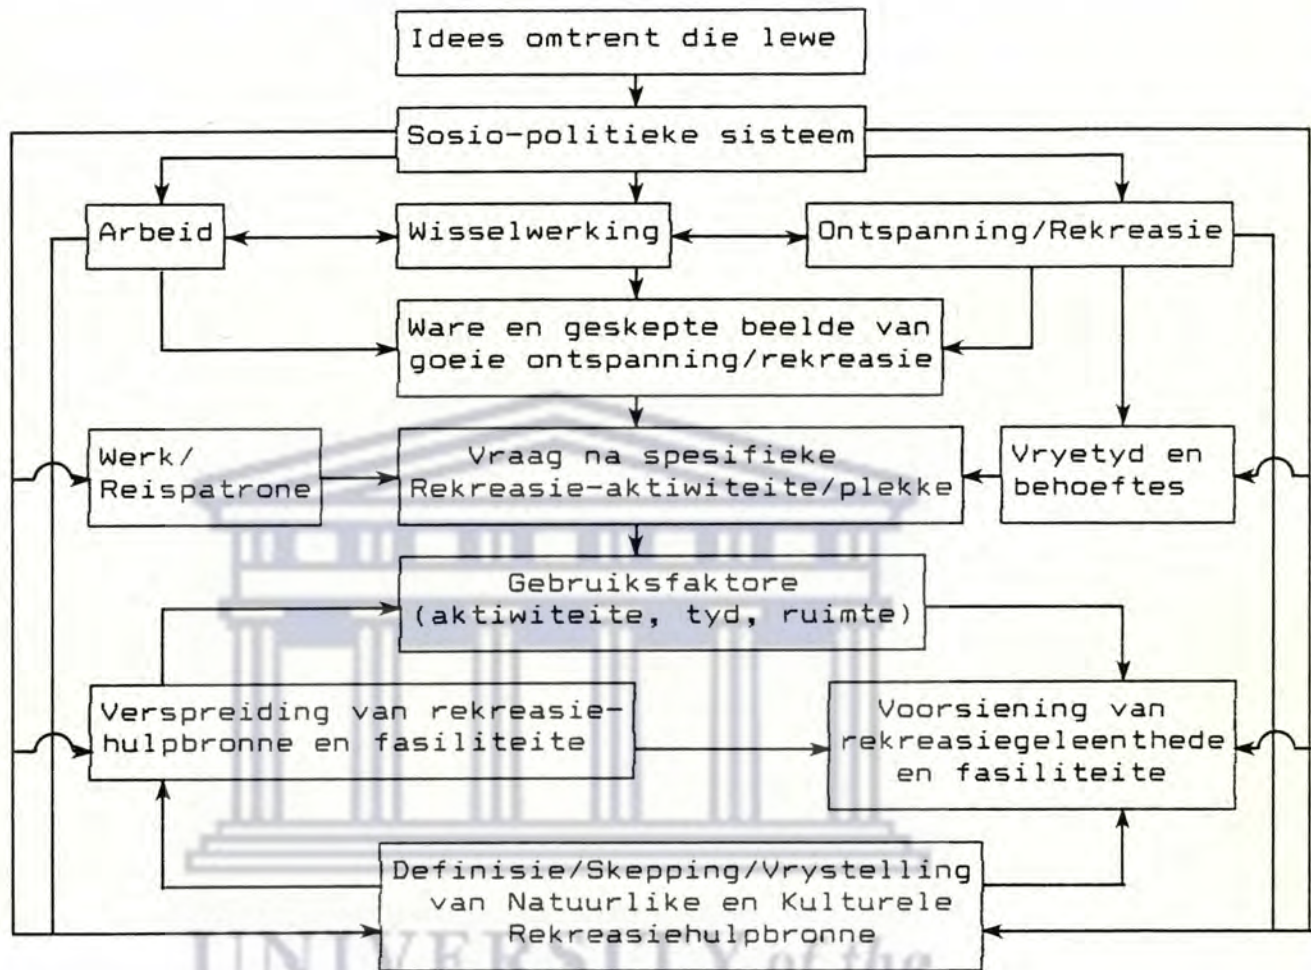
Idees omtrent die lewe

Sosio-politieke sisteem

Arbeid

Wisselwerking

Ontspanning/Rekreasie

Ware en geskepte beelde van goeie ontspanning/rekreasie

Werk/ Reispatrone

Vraag na spesifieke Rekreasie-aktiwiteite/plekke

Vryetyd en behoeftes

Gebruiksfaktore (aktiwiteite, tyd, ruimte)

Verspreiding van rekreasie-hulpbronne en fasiliteite

Voorsiening van rekreasiegeleenthede en fasiliteite

Definisie/Skepping/Vrystelling van Natuurlike en Kulturele Rekreasiehulpbronne

UNIVERSITY of the